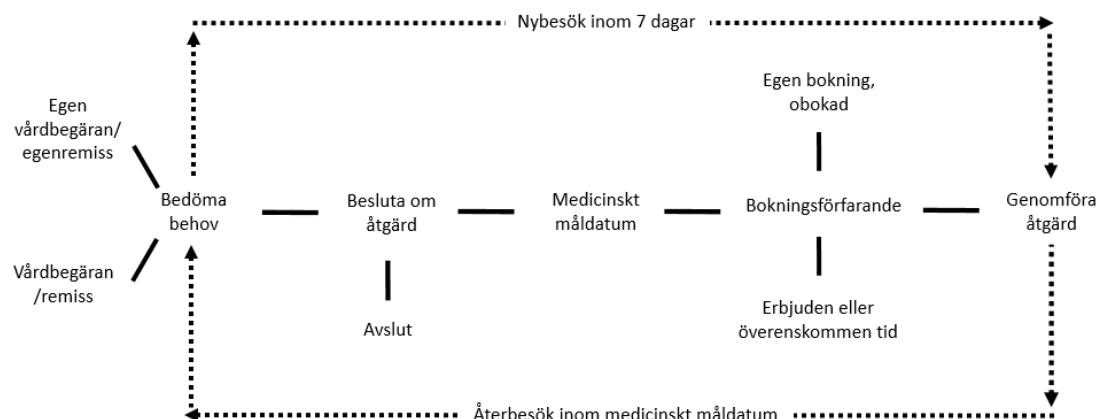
Nybesök inom 7 dagar

Egen vårdbegäran/ egenremiss

Vårdbegäran /remiss

Bedöma behov

Besluta om åtgärd

Avslut

Medicinskt måldatum

Egen bokning, obokad

Bokningsförfarande

Erbjuden eller överenskommen tid

Genomföra åtgärd

Återbesök inom medicinskt måldatum